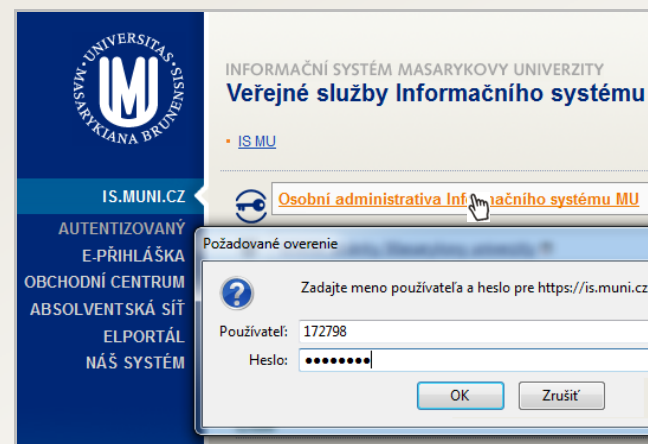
UNIVERSITAS MASARYKIANA BRUNENSIS

INFORMAČNÍ SYSTÉM MASARYKOVY UNIVERZITY
Veřejné služby Informačního systému

IS MU

IS.MUNI.CZ
AUTENTIZOVANÝ
E-PŘIHLÁŠKA
OBCHODNÍ CENTRUM
ABSOLVENTSKÁ SÍŤ
ELPORTÁL
NÁŠ SYSTÉM

Osobní administrativa Informačního systému MU

Požadované overenie

Zadajte meno používateľa a heslo pre https://is.muni.cz

Používateľ: 172798
Heslo: ••••••••

OK
Zrušiť